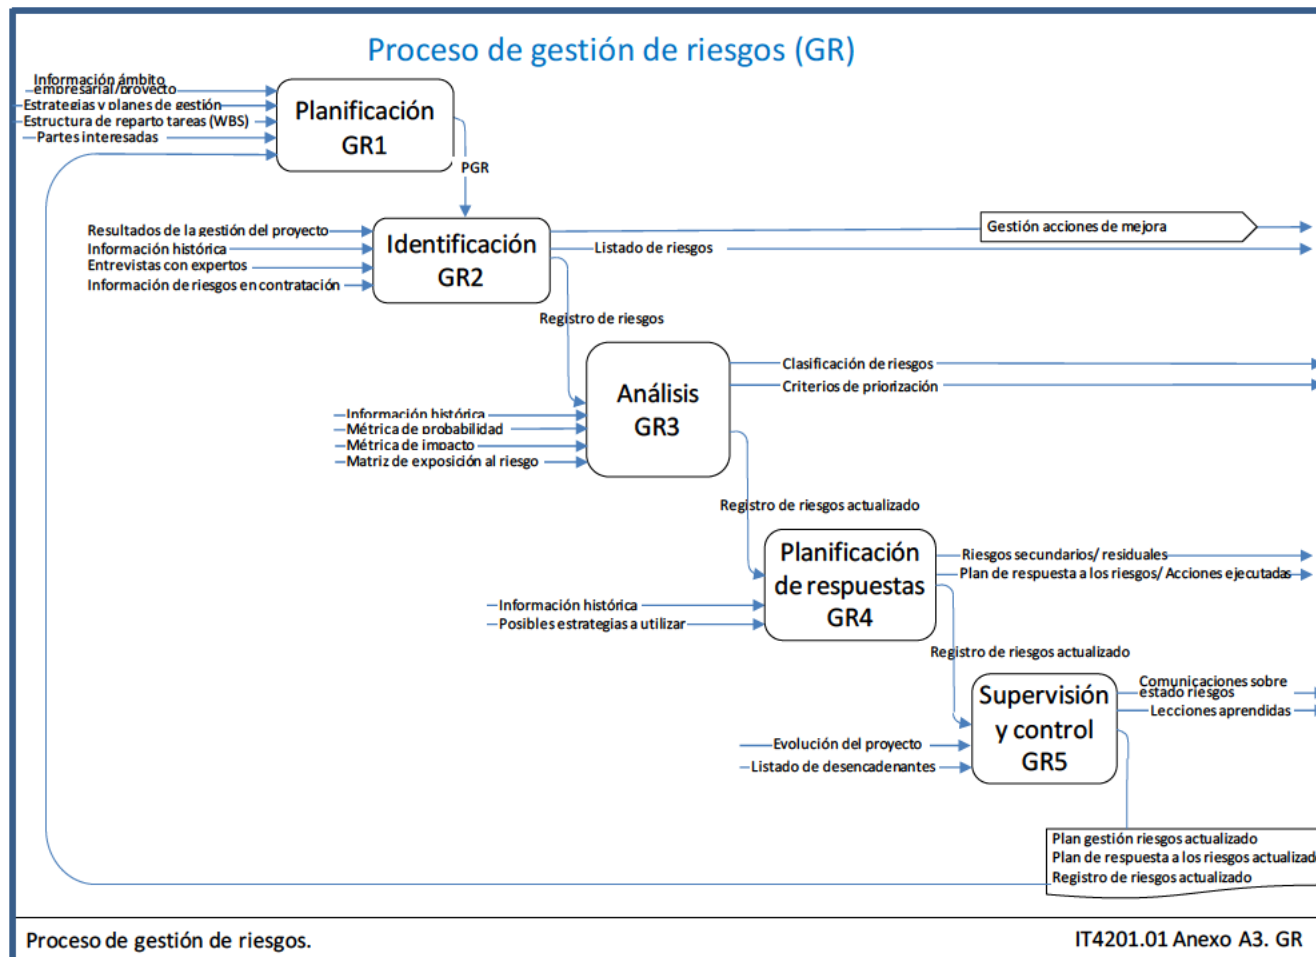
Proceso de gestión de riesgos (GR)

Información ámbito empresarial/proyecto
Estrategias y planes de gestión
Estructura de reparto tareas (WBS)
Partes interesadas

Planificación GR1

PGR

Resultados de la gestión del proyecto
Información histórica
Entrevistas con expertos
Información de riesgos en contratación

Identificación GR2

Gestión acciones de mejora
Listado de riesgos

Registro de riesgos

Clasificación de riesgos
Criterios de priorización

Información histórica
Métrica de probabilidad
Métrica de impacto
Matriz de exposición al riesgo

Análisis GR3

Registro de riesgos actualizado

Planificación de respuestas GR4

Riesgos secundarios/ residuales
Plan de respuesta a los riesgos/ Acciones ejecutadas

Información histórica
Posibles estrategias a utilizar

Registro de riesgos actualizado

Supervisión y control GR5

Comunicaciones sobre estado riesgos
Lecciones aprendidas

Evolución del proyecto
Listado de desencadenantes

Plan gestión riesgos actualizado
Plan de respuesta a los riesgos actualizad
Registro de riesgos actualizado

Proceso de gestión de riesgos.

IT4201.01 Anexo A3. GR